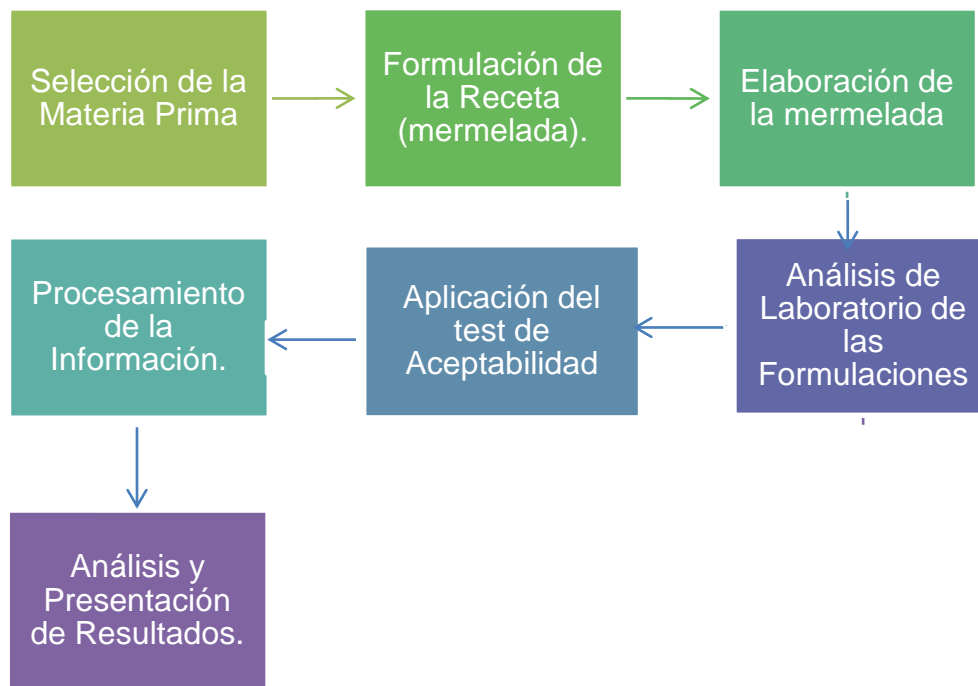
Selección de la Materia Prima

Formulación de la Receta (mermelada).

Elaboración de la mermelada

Análisis de Laboratorio de las Formulaciones

Aplicación del test de Aceptabilidad

Procesamiento de la Información.

Análisis y Presentación de Resultados.